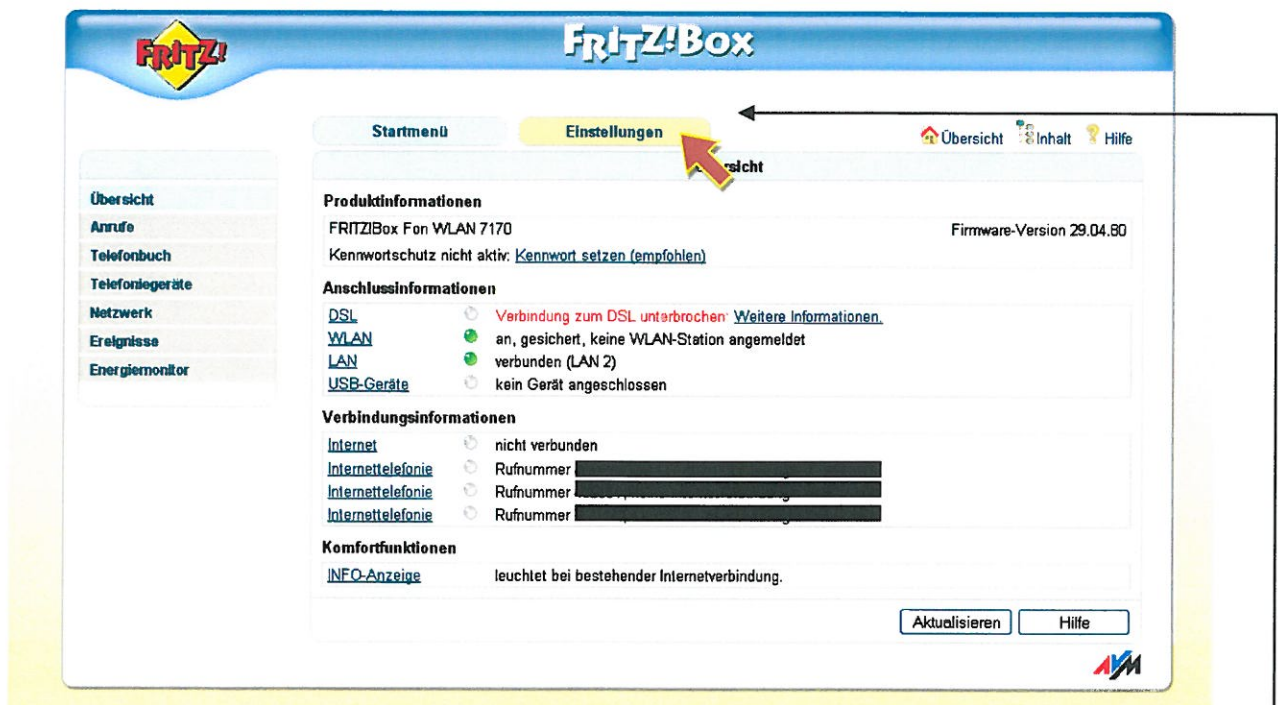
FRITZ!

FRITZ!Box

Startmenü

Einstellungen

Übersicht Inhalt Hilfe

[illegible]rsicht

Übersicht
Anrufe
Telefonbuch
Telefoniegeräte
Netzwerk
Ereignisse
Energiemonitor

Produktinformationen

FRITZ!Box Fon WLAN 7170

Firmware-Version 29.04.80

Kennwortschutz nicht aktiv: Kennwort setzen (empfohlen)

Anschlussinformationen

| | |
|---|---|
| DSL | Verbindung zum DSL unterbrochen: Weitere Informationen. |
| WLAN | an, gesichert, keine WLAN-Station angemeldet |
| LAN | verbunden (LAN 2) |
| USB-Geräte | kein Gerät angeschlossen |

Verbindungsinformationen

| | |
|---|---|
| Internet | nicht verbunden |
| Internettelefonie | Rufnummer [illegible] |
| Internettelefonie | Rufnummer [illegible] |
| Internettelefonie | Rufnummer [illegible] |

Komfortfunktionen

| | |
|---|---|
| INFO-Anzeige | leuchtet bei bestehender Internetverbindung. |

Aktualisieren

Hilfe

AVM